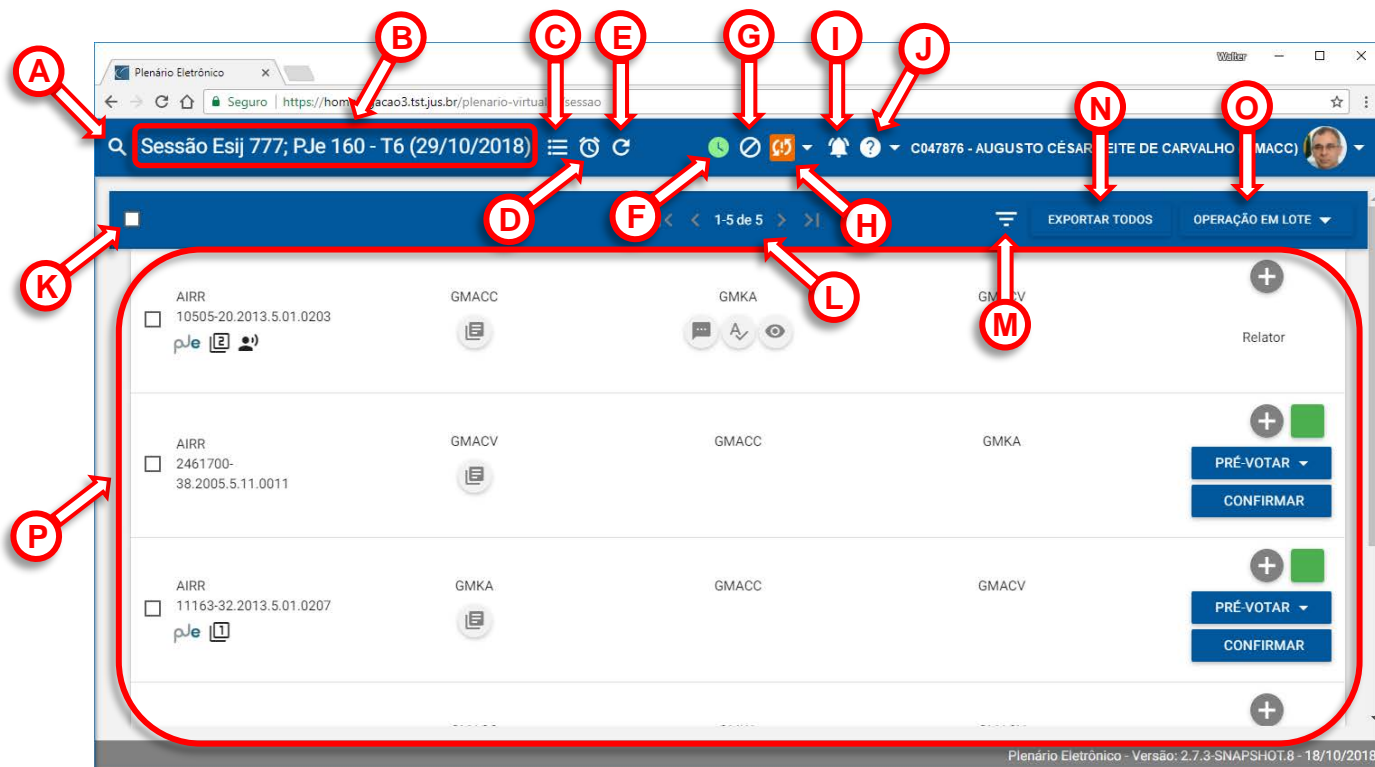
A B C E G I J N O

Plenário Eletrônico

Walter

Seguro | https://hom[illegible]acao3.tst.jus.br/plenario-virtual/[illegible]sessao

Sessão Esij 777; PJe 160 - T6 (29/10/2018)

C047876 - AUGUSTO CÉSAR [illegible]EITE DE CARVALHO ([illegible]MACC)

D F H

1-5 de 5

EXPORTAR TODOS

OPERAÇÃO EM LOTE

K L M

AIRR
10505-20.2013.5.01.0203
PJe 2

GMACC

GMKA

GMA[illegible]CV

Relator

AIRR
2461700-38.2005.5.11.0011

GMACV

GMACC

GMKA

PRÉ-VOTAR

CONFIRMAR

P

AIRR
11163-32.2013.5.01.0207
PJe 1

GMKA

GMACC

GMACV

PRÉ-VOTAR

CONFIRMAR

Plenário Eletrônico - Versão: 2.7.3-SNAPSHOT.8 - 18/10/2018